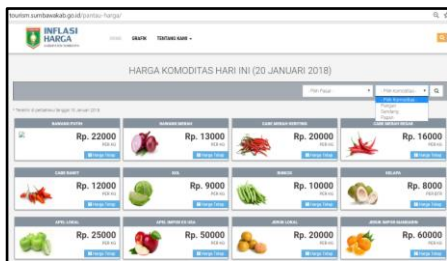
tourism.sumbawakab.go.id/pantau-harga/

INFLASI HARGA

GRAFIK TENTANG KAMI

HARGA KOMODITAS HARI INI (20 JANUARI 2018)

Pilih Pasar
Pilih Komoditas
Pilih Komoditas
Pangan
Sandang
Papan

BAWANG PUTIH
Rp. 22000
Harga Tetap

BAWANG MERAH
Rp. 13000
Harga Tetap

CABE MERAH KERITING
Rp. 20000
Harga Tetap

CABE MERAH BESAR
Rp. 16000
Harga Tetap

CABE RAWIT
Rp. 12000
Harga Tetap

KOL
Rp. 9000
Harga Tetap

BUNCIS
Rp. 10000
Harga Tetap

KELAPA
Rp. 8000
Harga Tetap

APEL LOKAL
Rp. 25000
Harga Tetap

APEL IMPOR EX USA
Rp. 50000
Harga Tetap

JERUK LOKAL
Rp. 20000
Harga Tetap

JERUK IMPOR
Rp. 60000
Harga Tetap